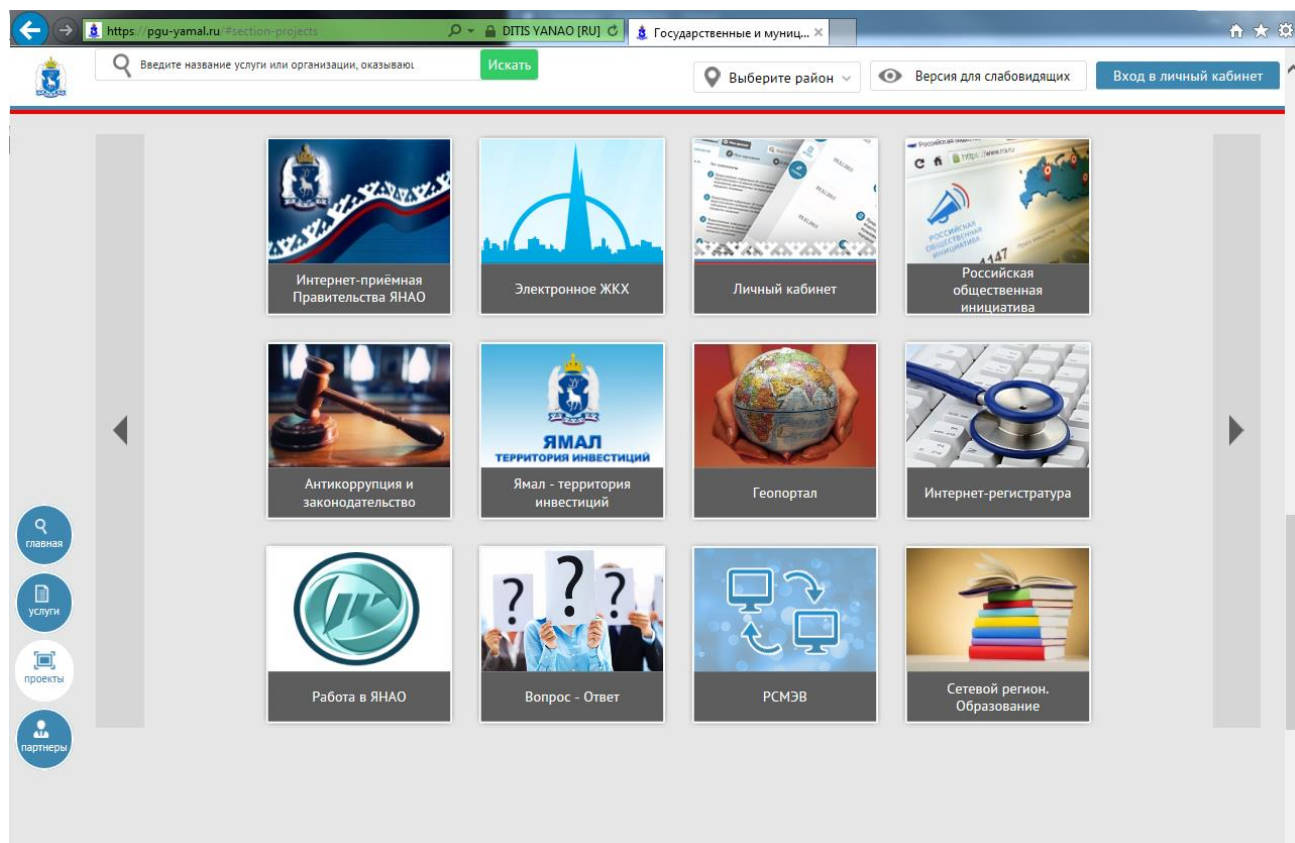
https://pgu-yamal.ru/#section-projects
DITIS YANAO [RU]
Государственные и муниц...

Введите название услуги или организации, оказываю
Искать
Выберите район
Версия для слабовидящих
Вход в личный кабинет

Интернет-приёмная Правительства ЯНАО

Электронное ЖКХ

Личный кабинет

Российская общественная инициатива

Антикоррупция и законодательство

ЯМАЛ
ТЕРРИТОРИЯ ИНВЕСТИЦИЙ
Ямал - территория инвестиций

Геопортал

Интернет-регистратура

Работа в ЯНАО

Вопрос - Ответ

РСМЭВ

Сетевой регион. Образование

главная
услуги
проекты
партнеры